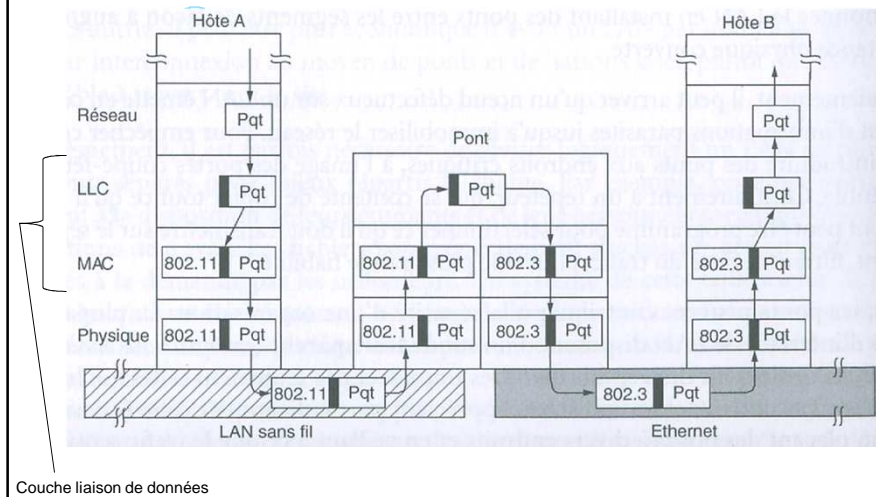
Hôte A

Hôte B

Réseau

Pqt

Pqt

Pont

LLC

Pqt

Pqt

Pqt

MAC

802.11

Pqt

802.11

Pqt

802.3

Pqt

802.3

Pqt

Physique

802.11

Pqt

802.11

Pqt

802.3

Pqt

802.3

Pqt

802.11

Pqt

802.3

Pqt

LAN sans fil

Ethernet

Couche liaison de données